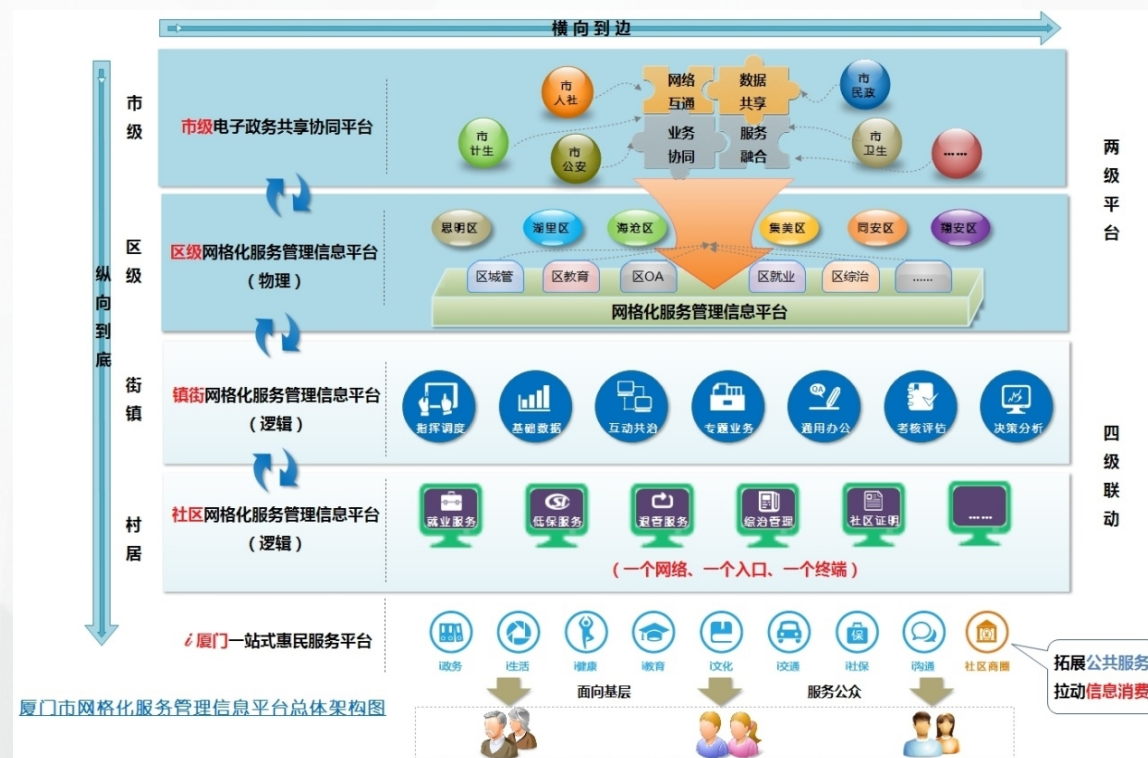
横向到边

纵向到底

市级
市级电子政务共享协同平台
市人社
市计生
市公安
网络互通
数据共享
业务协同
服务融合
市民政
市卫生
......

两级平台

区级
区级网格化服务管理信息平台
（物理）
思明区
湖里区
海沧区
集美区
同安区
翔安区
区城管
区教育
区OA
区就业
区综治
......
网格化服务管理信息平台

街镇
镇街网格化服务管理信息平台
（逻辑）
指挥调度
基础数据
互动共治
专题业务
通用办公
考核评估
决策分析

四级联动

村居
社区网格化服务管理信息平台
（逻辑）
就业服务
低保服务
退管服务
综治管理
社区证明
......
（一个网络、一个入口、一个终端）

i厦门一站式惠民服务平台
i政务
i生活
i健康
i教育
i文化
i交通
i社保
i沟通
社区商圈

拓展公共服务
拉动信息消费

面向基层
服务公众

厦门市网格化服务管理信息平台总体架构图